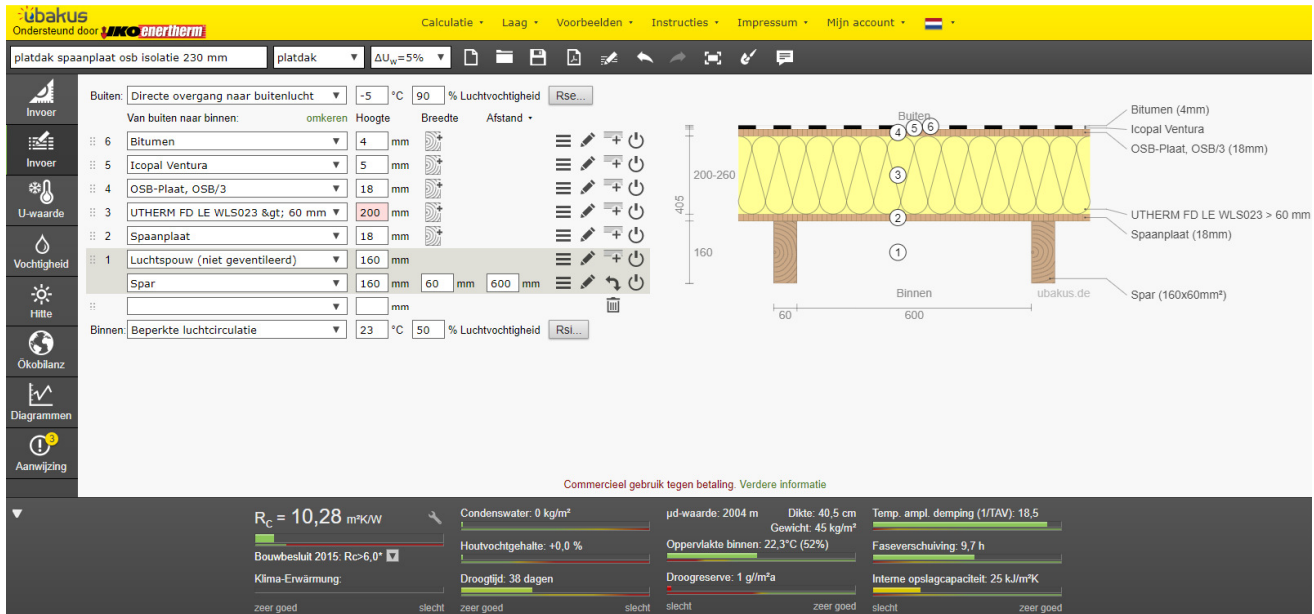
ubakus
Ondersteund door IKO enertherm

Calculatie ▾ Laag ▾ Voorbeelden ▾ Instructies ▾ Impressum ▾ Mijn account ▾

platdak spaanplaat osb isolatie 230 mm | platdak | ΔU$_w$=5%

Invoer
Invoer
U-waarde
Vochtigheid
Hitte
Ökobilanz
Diagrammen
3
Aanwijzing

Buiten: Directe overgang naar buitenlucht | -5 °C | 90 % Luchtvochtigheid | Rse...

Van buiten naar binnen: omkeren | Hoogte | Breedte | Afstand ▾

| | | | | | |
|---|---|---|---|---|---|
| 6 | Bitumen | 4 | mm | | |
| 5 | Icopal Ventura | 5 | mm | | |
| 4 | OSB-Plaat, OSB/3 | 18 | mm | | |
| 3 | UTHERM FD LE WLS023 &gt; 60 mm | 200 | mm | | |
| 2 | Spaanplaat | 18 | mm | | |
| 1 | Luchtspouw (niet geventileerd) | 160 | mm | | |
| | Spar | 160 | mm | 60 mm | 600 mm |
| | | | mm | | |

Binnen: Beperkte luchtcirculatie | 23 °C | 50 % Luchtvochtigheid | Rsi...

Buiten
4 5 6
3
2
1
200-260
405
160
Binnen
ubakus.de
60
600

Bitumen (4mm)
Icopal Ventura
OSB-Plaat, OSB/3 (18mm)
UTHERM FD LE WLS023 > 60 mm
Spaanplaat (18mm)
Spar (160x60mm²)

Commercieel gebruik tegen betaling. Verdere informatie

R$_C$ = 10,28 m²K/W
Bouwbesluit 2015: Rc>6,0*
Klima-Erwärmung:
zeer goed slecht

Condenswater: 0 kg/m²
Houtvochtgehalte: +0,0 %
Droogtijd: 38 dagen
zeer goed slecht

µd-waarde: 2004 m Dikte: 40,5 cm
Gewicht: 45 kg/m²
Oppervlakte binnen: 22,3°C (52%)
Droogreserve: 1 g/m²a
slecht zeer goed

Temp. ampl. demping (1/TAV): 18,5
Faseverschuiving: 9,7 h
Interne opslagcapaciteit: 25 kJ/m²K
slecht zeer goed